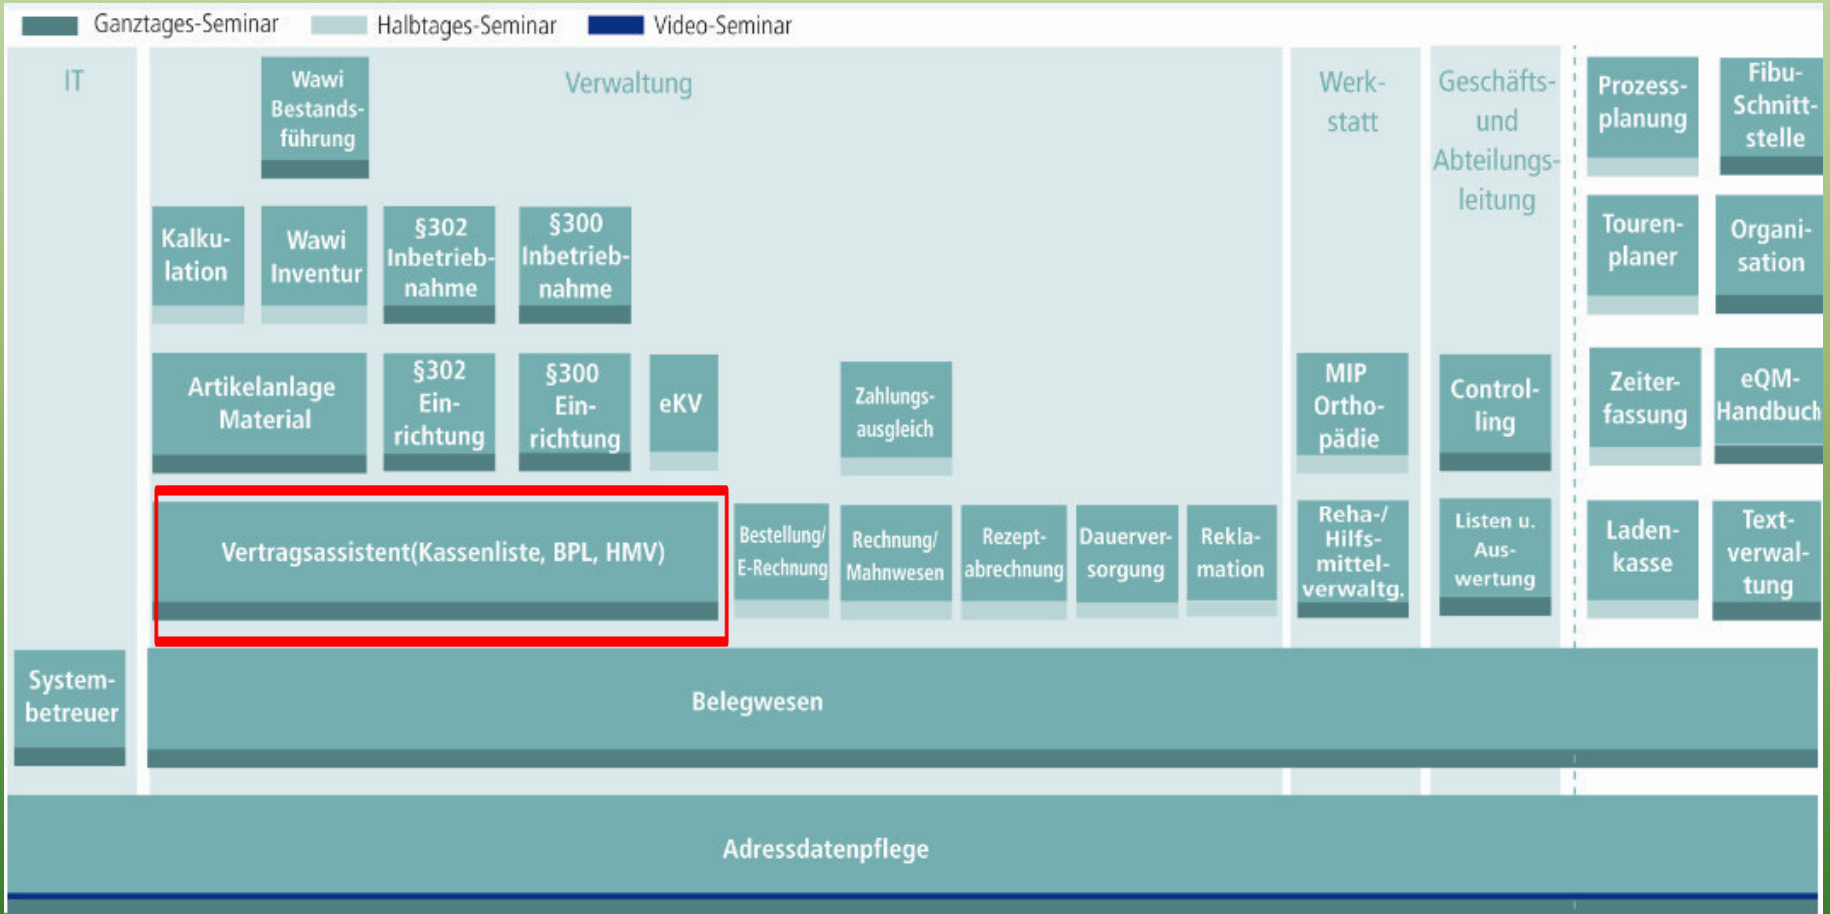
Ganztages-Seminar Halbtages-Seminar Video-Seminar

IT

Verwaltung

Werkstatt

Geschäfts- und Abteilungsleitung

Wawi Bestandsführung

Prozessplanung

Fibu-Schnittstelle

Kalkulation

Wawi Inventur

§302 Inbetriebnahme

§300 Inbetriebnahme

Tourenplaner

Organisation

Artikelanlage Material

§302 Einrichtung

§300 Einrichtung

eKV

Zahlungsausgleich

MIP Orthopädie

Controlling

Zeiterfassung

eQM-Handbuch

Vertragsassistent(Kassenliste, BPL, HMV)

Bestellung/ E-Rechnung

Rechnung/ Mahnwesen

Rezeptabrechnung

Dauerversorgung

Reklamation

Reha-/ Hilfsmittelverwaltg.

Listen u. Auswertung

Ladenkasse

Textverwaltung

Systembetreuer

Belegwesen

Adressdatenpflege